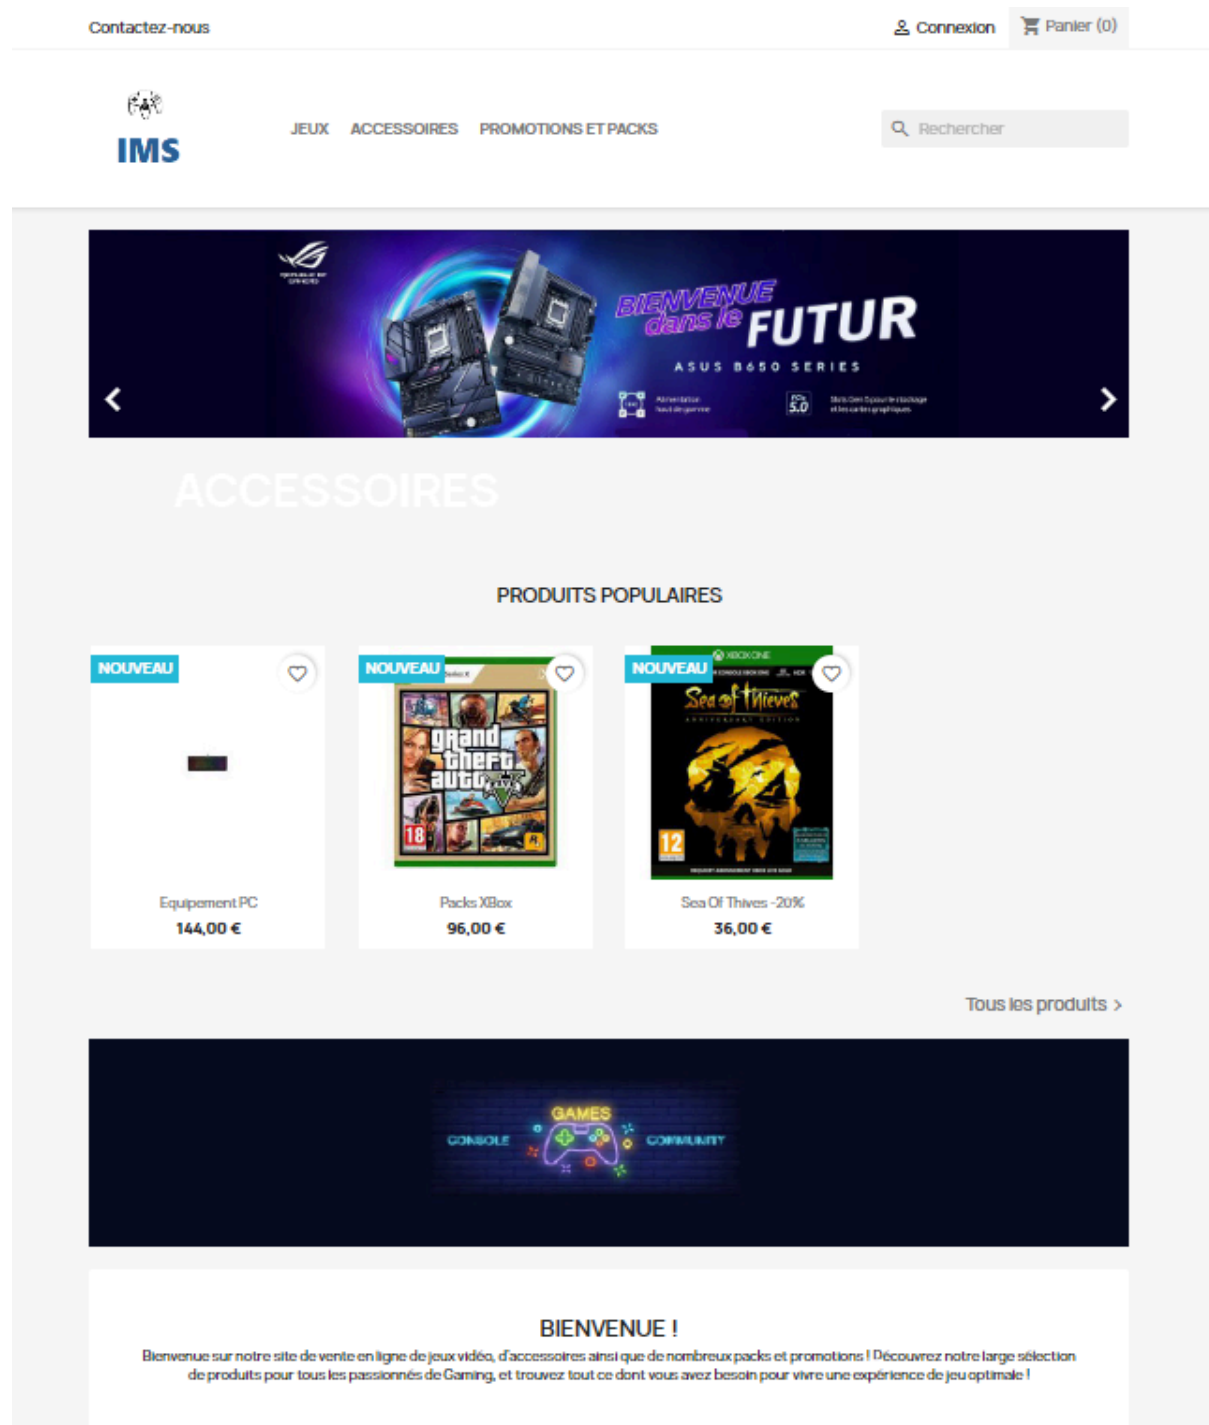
Contactez-nous

Connexion

Panier (0)

IMS

JEUX ACCESSOIRES PROMOTIONS ET PACKS

Rechercher

BIENVENUE dans le FUTUR

ASUS B650 SERIES

ACCESSOIRES

PRODUITS POPULAIRES

NOUVEAU

Equipement PC
144,00 €

NOUVEAU

grand theft auto

Packs XBox
96,00 €

NOUVEAU

XBOX ONE

Sea of Thieves

Sea Of Thives -20%
36,00 €

Tous les produits >

GAMES
CONSOLE COMMUNITY

BIENVENUE !

Bienvenue sur notre site de vente en ligne de jeux vidéo, d'accessoires ainsi que de nombreux packs et promotions ! Découvrez notre large sélection de produits pour tous les passionnés de Gaming, et trouvez tout ce dont vous avez besoin pour vivre une expérience de jeu optimale !